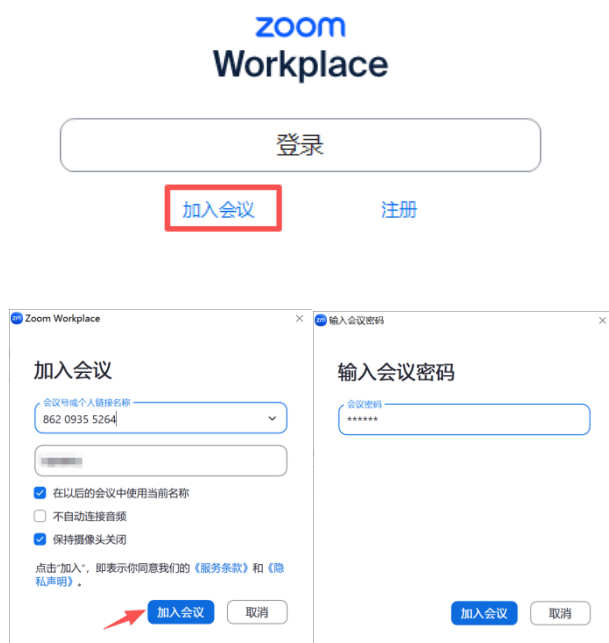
zoom
Workplace

登录

加入会议

注册

Zoom Workplace

加入会议

会议号或个人链接名称
862 0935 5264

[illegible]

在以后的会议中使用当前名称

不自动连接音频

保持摄像头关闭

点击"加入"，即表示你同意我们的《服务条款》和《隐私声明》。

加入会议

取消

输入会议密码

输入会议密码

会议密码
******

加入会议

取消